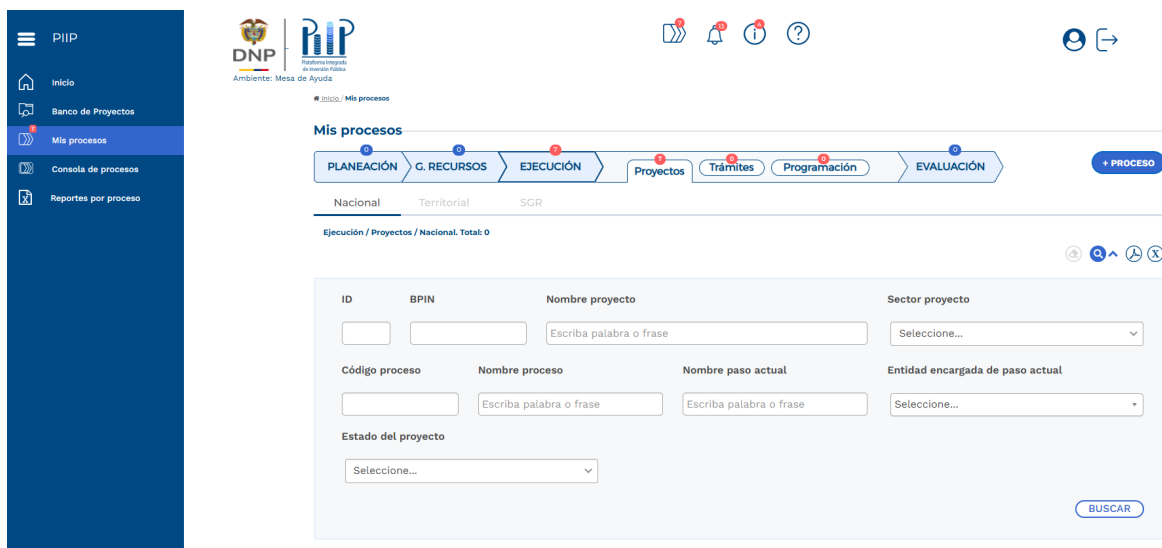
PIIP

Inicio
Banco de Proyectos
7
Mis procesos
Consola de procesos
Reportes por proceso

DNP
PIIP
Plataforma Integrada de Inversión Pública
Ambiente: Mesa de Ayuda

7 13 4

Inicio / Mis procesos

Mis procesos

0 PLANEACIÓN
0 G. RECURSOS
7 EJECUCIÓN
7 Proyectos
0 Trámites
0 Programación
0 EVALUACIÓN
+ PROCESO

Nacional Territorial SGR

Ejecución / Proyectos / Nacional. Total: 0

ID
BPIN
Nombre proyecto
Escriba palabra o frase
Sector proyecto
Seleccione...
Código proceso
Nombre proceso
Escriba palabra o frase
Nombre paso actual
Escriba palabra o frase
Entidad encargada de paso actual
Seleccione...
Estado del proyecto
Seleccione...

BUSCAR